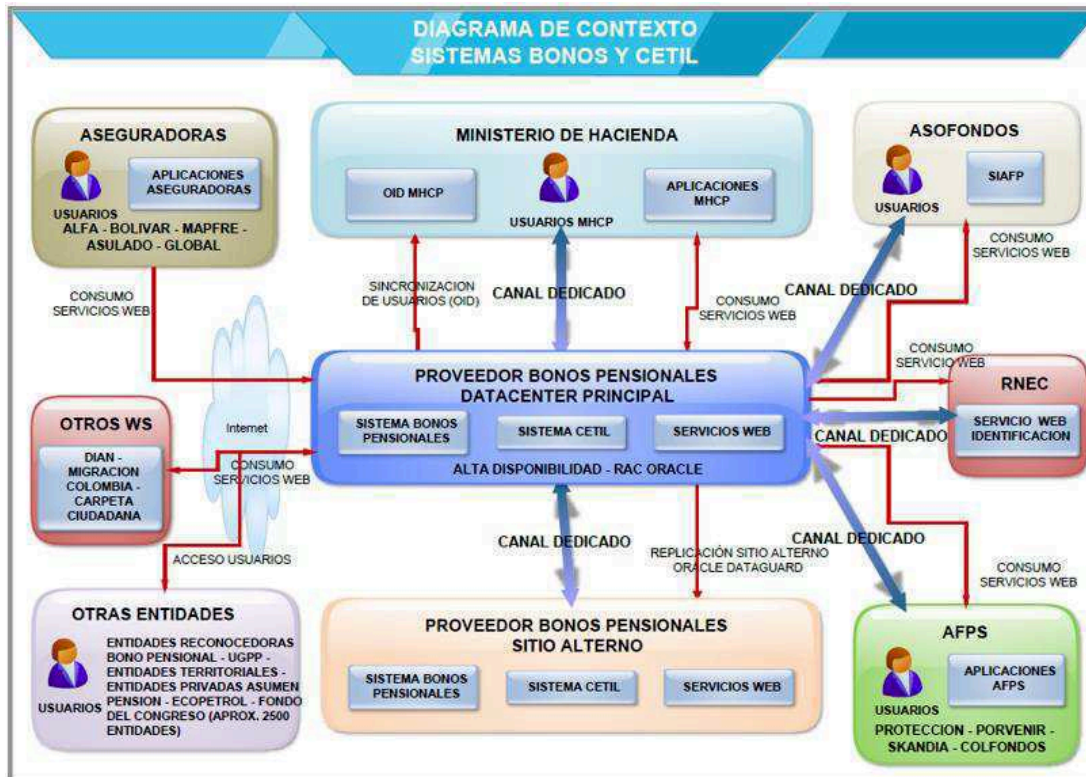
DIAGRAMA DE CONTEXTO
SISTEMAS BONOS Y CETIL

ASEGURADORAS
APLICACIONES ASEGURADORAS
USUARIOS
ALFA - BOLIVAR - MAPFRE - ASULADO - GLOBAL

MINISTERIO DE HACIENDA
OID MHCP
USUARIOS MHCP
APLICACIONES MHCP

ASOFONDOS
USUARIOS
SIAFP

CONSUMO SERVICIOS WEB

SINCRONIZACION DE USUARIOS (OID)

CANAL DEDICADO

CONSUMO SERVICIOS WEB

CANAL DEDICADO

CONSUMO SERVICIOS WEB

CONSUMO SERVICIO WEB

PROVEEDOR BONOS PENSIONALES
DATACENTER PRINCIPAL
SISTEMA BONOS PENSIONALES
SISTEMA CETIL
SERVICIOS WEB
ALTA DISPONIBILIDAD - RAC ORACLE

RNEC
SERVICIO WEB IDENTIFICACION

CANAL DEDICADO

OTROS WS
DIAN - MIGRACION COLOMBIA - CARPETA CIUDADANA

Internet

CONSUMO SERVICIOS WEB

ACCESO USUARIOS

CANAL DEDICADO

REPLICACIÓN SITIO ALTERNO ORACLE DATAGUARD

CANAL DEDICADO

CONSUMO SERVICIOS WEB

OTRAS ENTIDADES
USUARIOS
ENTIDADES RECONOCEDORAS BONO PENSIONAL - UGPP - ENTIDADES TERRITORIALES - ENTIDADES PRIVADAS ASUMEN PENSION - ECOPETROL - FONDO DEL CONGRESO (APROX. 2500 ENTIDADES)

PROVEEDOR BONOS PENSIONALES
SITIO ALTERNO
SISTEMA BONOS PENSIONALES
SISTEMA CETIL
SERVICIOS WEB

AFPS
USUARIOS
APLICACIONES AFPS
PROTECCION - PORVENIR - SKANDIA - COLFONDOS